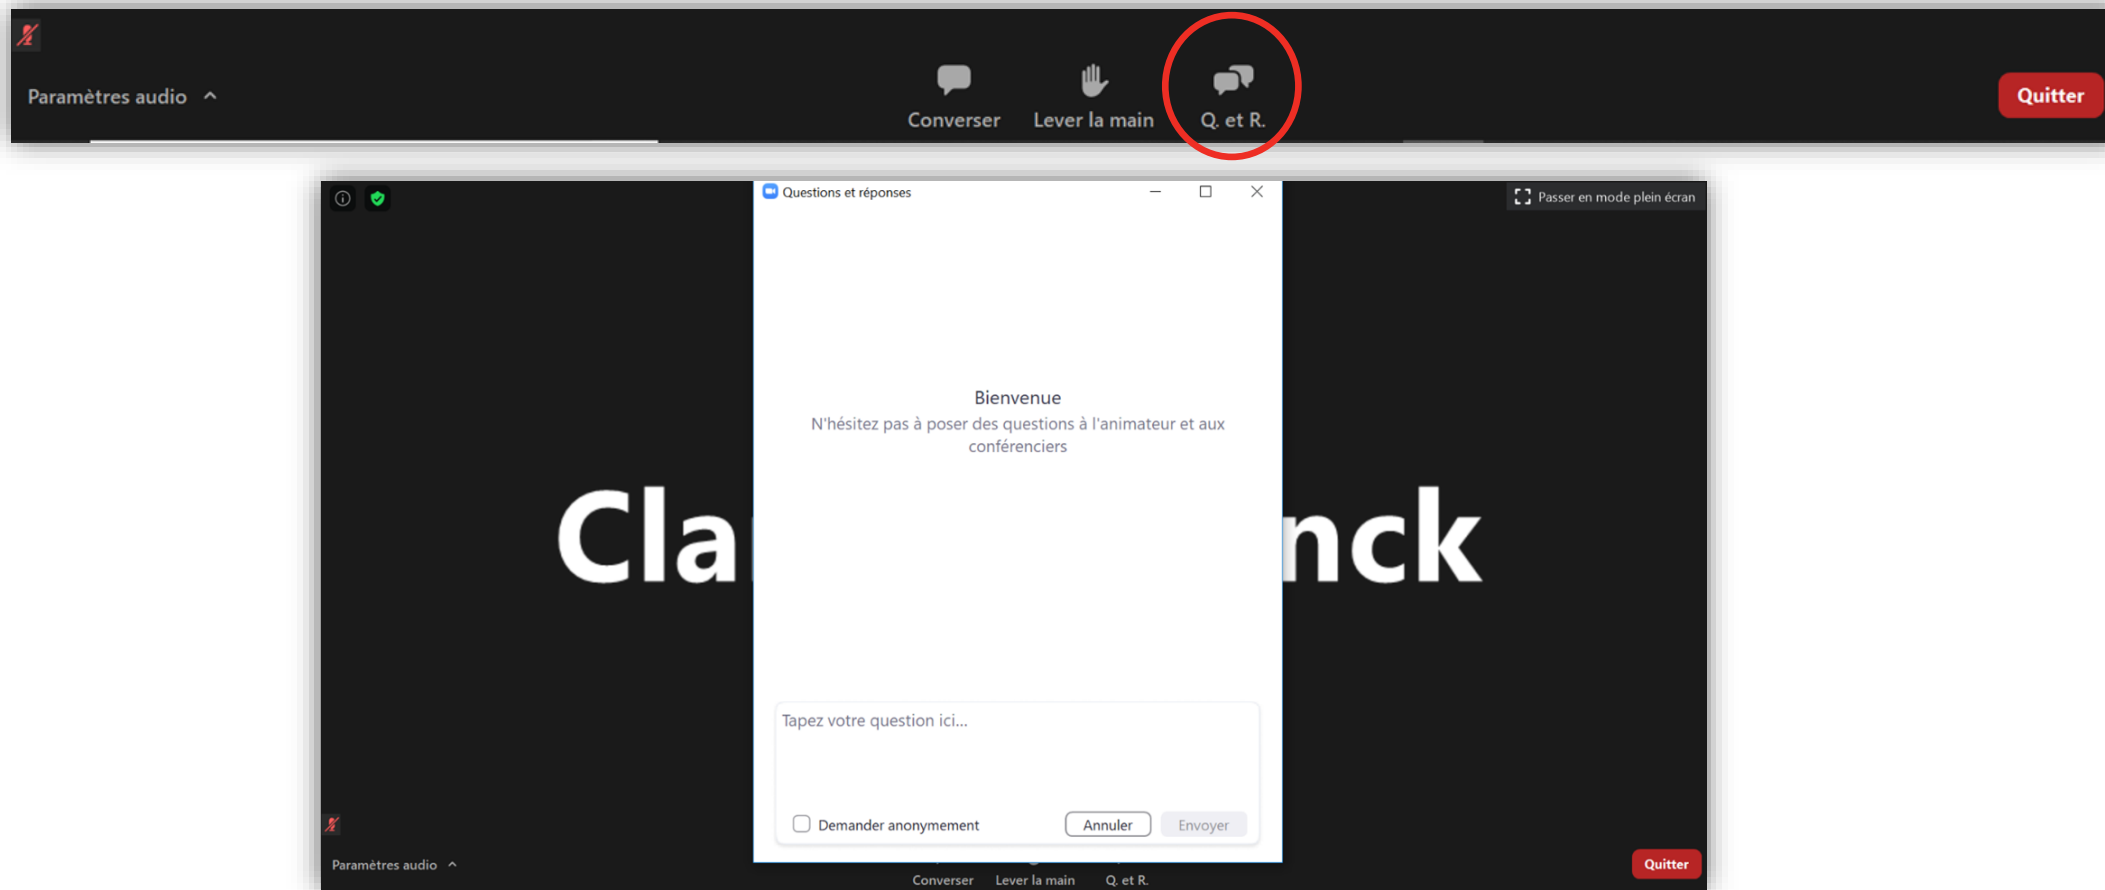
Paramètres audio ^

Converser

Lever la main

Q. et R.

Quitter

Questions et réponses

Passer en mode plein écran

Bienvenue

N'hésitez pas à poser des questions à l'animateur et aux conférenciers

Cla

nck

Tapez votre question ici...

Demander anonymement

Annuler

Envoyer

Paramètres audio ^

Converser

Lever la main

Q. et R.

Quitter